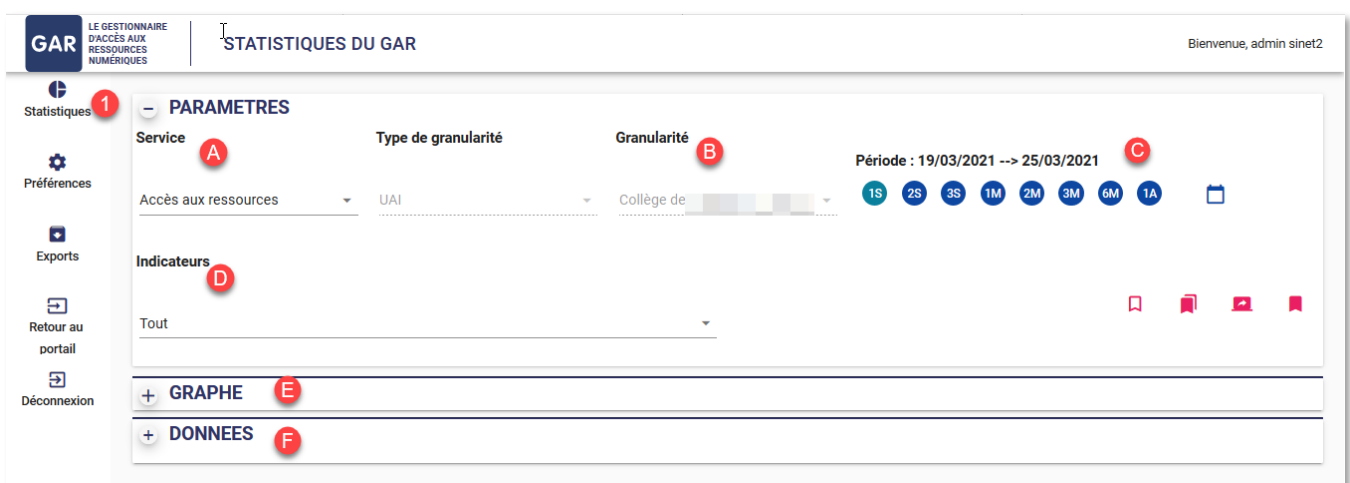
GAR LE GESTIONNAIRE D'ACCÈS AUX RESSOURCES NUMÉRIQUES

STATISTIQUES DU GAR

Bienvenue, admin sinet2

Statistiques 1

Préférences

Exports

Retour au portail

Déconnexion

− PARAMETRES

Service A

Accès aux ressources

Type de granularité

UAI

Granularité B

Collège de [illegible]

Période : 19/03/2021 --> 25/03/2021 C

1S 2S 3S 1M 2M 3M 6M 1A

Indicateurs D

Tout

+ GRAPHE E

+ DONNEES F